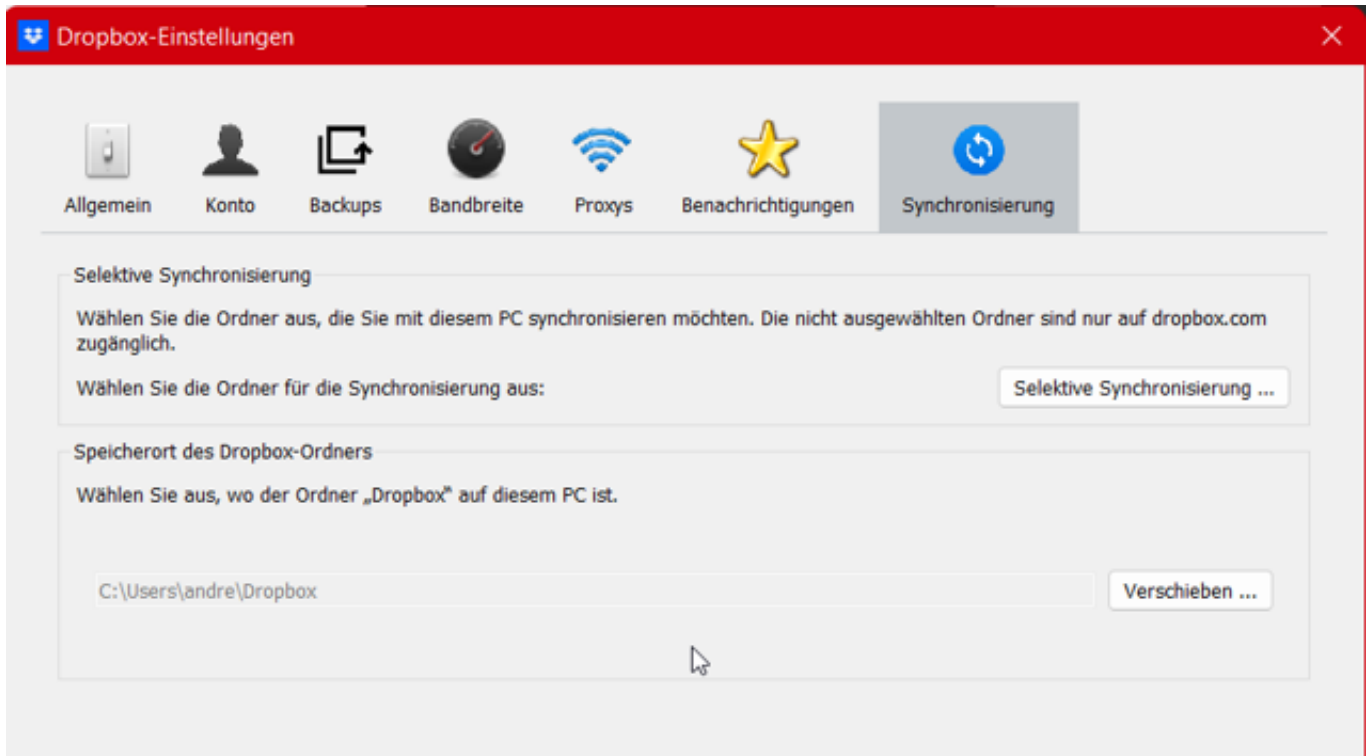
Dropbox-Einstellungen

Allgemein Konto Backups Bandbreite Proxys Benachrichtigungen Synchronisierung

Selektive Synchronisierung

Wählen Sie die Ordner aus, die Sie mit diesem PC synchronisieren möchten. Die nicht ausgewählten Ordner sind nur auf dropbox.com zugänglich.

Wählen Sie die Ordner für die Synchronisierung aus:

Selektive Synchronisierung ...

Speicherort des Dropbox-Ordners

Wählen Sie aus, wo der Ordner „Dropbox" auf diesem PC ist.

C:\Users\andre\Dropbox

Verschieben ...